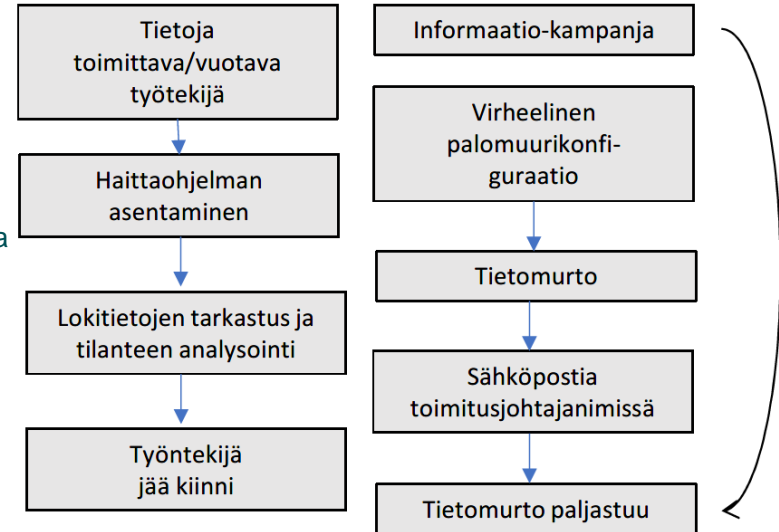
Tietoja toimittava/vuotava työtekijä

Haittaohjelman asentaminen

Lokitietojen tarkastus ja tilanteen analysointi

Työntekijä jää kiinni

a

Informaatio-kampanja

Virheelinen palomuurikonfiguraatio

Tietomurto

Sähköpostia toimitusjohtajanimissä

Tietomurto paljastuu